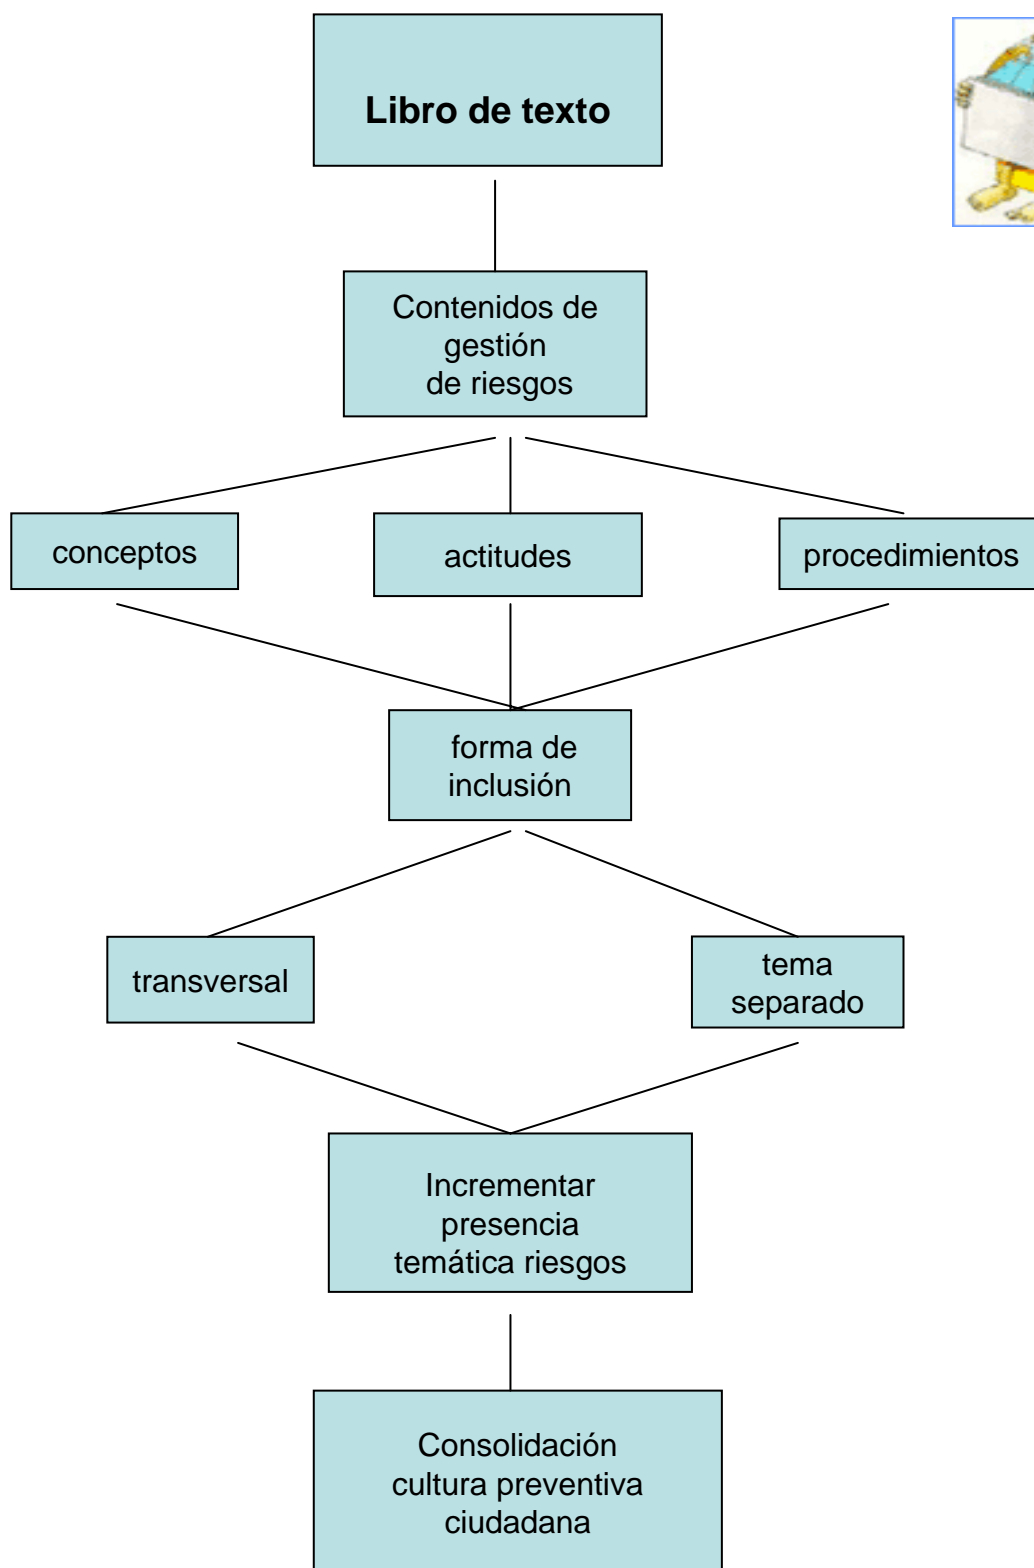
Libro de texto

Contenidos de gestión de riesgos

conceptos

actitudes

procedimientos

forma de inclusión

transversal

tema separado

Incrementar presencia temática riesgos

Consolidación cultura preventiva ciudadana